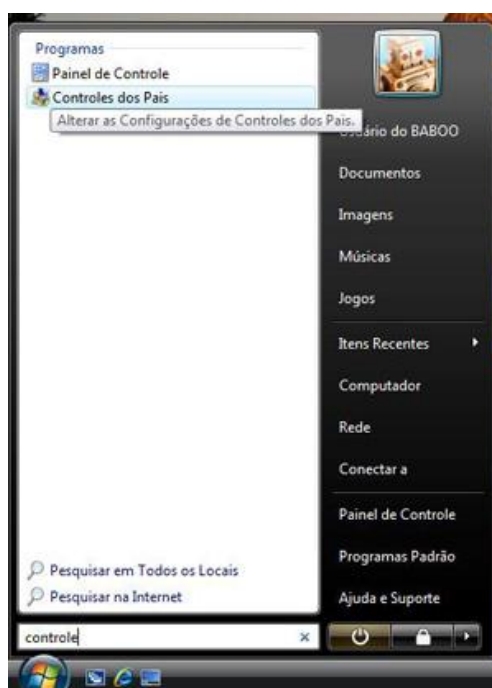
Programas
Painel de Controle
Controles dos Pais
Alterar as Configurações de Controles dos Pais.
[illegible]ário do BABOO
Documentos
Imagens
Músicas
Jogos
Itens Recentes
Computador
Rede
Conectar a
Painel de Controle
Programas Padrão
Ajuda e Suporte
Pesquisar em Todos os Locais
Pesquisar na Internet
controle